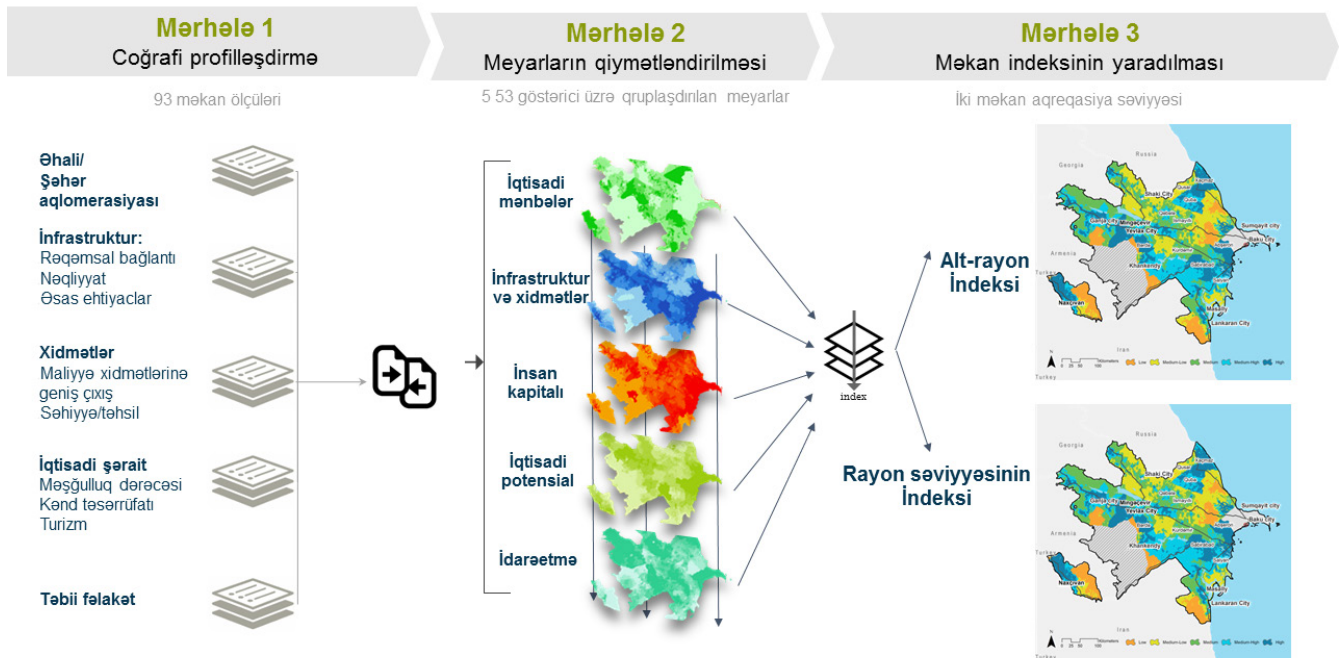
Mərhələ 1
Coğrafi profilləşdirmə

93 məkan ölçüləri

Əhali/
Şəhər aqlomerasiyası

İnfrastruktur:
Rəqəmsal bağlantı
Nəqliyyat
Əsas ehtiyaclar

Xidmətlər
Maliyyə xidmətlərinə geniş çıxış
Səhiyyə/təhsil

İqtisadi şərait
Məşğulluq dərəcəsi
Kənd təsərrüfatı
Turizm

Təbii fəlakət

Mərhələ 2
Meyarların qiymətləndirilməsi

5 53 göstərici üzrə qruplaşdırılan meyarlar

İqtisadi mənbələr

İnfrastruktur və xidmətlər

İnsan kapitalı

İqtisadi potensial

İdarəetmə

index

Mərhələ 3
Məkan indeksinin yaradılması

İki məkan aqreqasiya səviyyəsi

Alt-rayon İndeksi

Rayon səviyyəsinin İndeksi

Georgia
Russia
Shaki City
Mingachevir
Ganja City
Yevlax City
Sumgayit City
Baku City
Armenia
Khankendy
Turkey
Naxcivan
Lankaran City
Iran
Low
Medium-Low
Medium
Medium-High
High

Georgia
Russia
Shaki City
Mingachevir
Ganja City
Yevlax City
Sumgayit City
Baku City
Armenia
Khankendy
Turkey
Naxcivan
Lankaran City
Iran
Low
Medium-Low
Medium
Medium-High
High